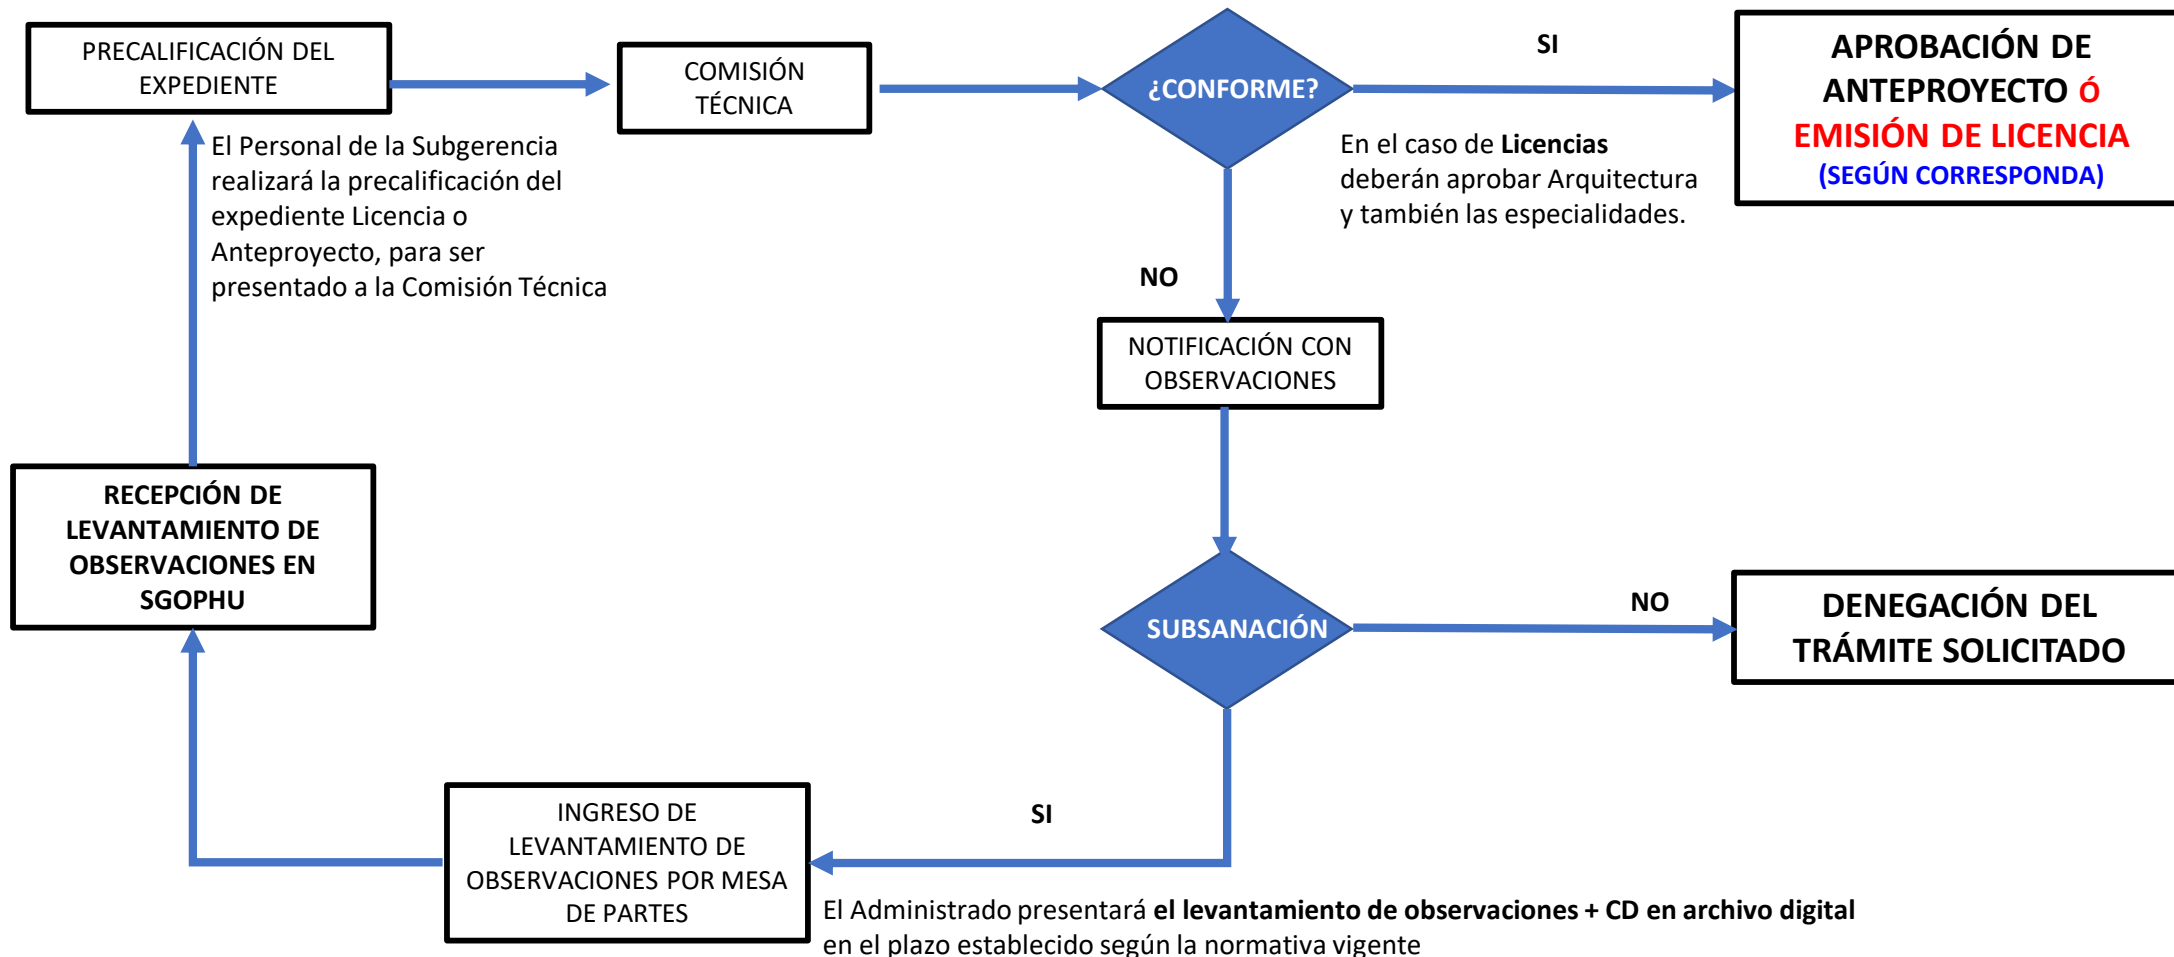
PRECALIFICACIÓN DEL EXPEDIENTE

COMISIÓN TÉCNICA

¿CONFORME?

SI

APROBACIÓN DE ANTEPROYECTO Ó EMISIÓN DE LICENCIA (SEGÚN CORRESPONDA)

El Personal de la Subgerencia realizará la precalificación del expediente Licencia o Anteproyecto, para ser presentado a la Comisión Técnica

En el caso de **Licencias** deberán aprobar Arquitectura y también las especialidades.

NO

NOTIFICACIÓN CON OBSERVACIONES

RECEPCIÓN DE LEVANTAMIENTO DE OBSERVACIONES EN SGOPHU

SUBSANACIÓN

NO

DENEGACIÓN DEL TRÁMITE SOLICITADO

SI

INGRESO DE LEVANTAMIENTO DE OBSERVACIONES POR MESA DE PARTES

El Administrado presentará **el levantamiento de observaciones + CD en archivo digital** en el plazo establecido según la normativa vigente